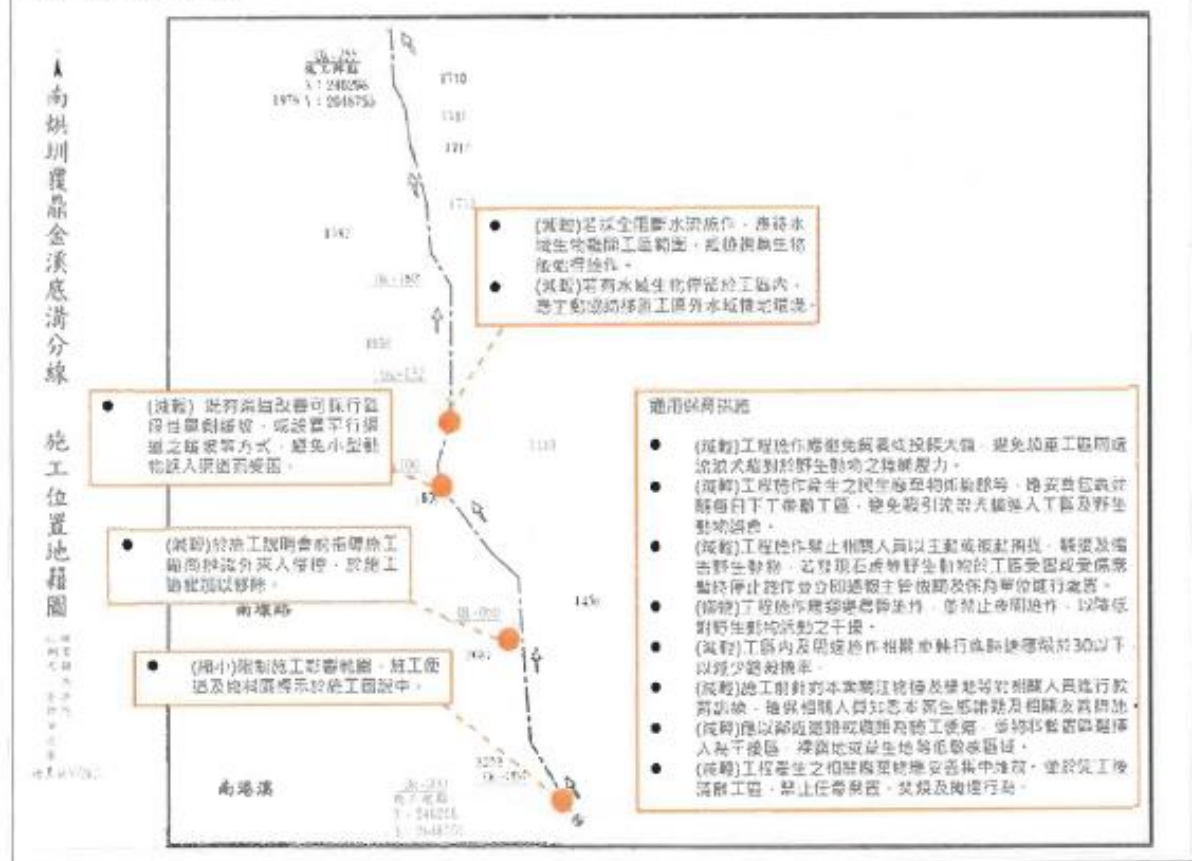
南烘圳獲鼎金溪底溝分線 施工位置地籍圖

1K+255
起點位置
X：240296
Y：2648755

1710
1181
1217
1713
1742
1K+187
1680
1K+133
1133
100
1K+050
2007
1476
1K+000
3293
南堤路
南港溝
1K+000
起點位置
X：240215
Y：2648700

(減輕)若採全面斷水流施作，應將水域生物趨離工區範圍，或捕捉與生物移地保育。
(減輕)若有水域生物停留於工區內，應主動協助移至工區外水域棲地環境。

(減輕) 此有溝路改善可採行緩坡性景觀緩坡，或設置斜行網溝之箱涵等方式，避免小型動物誤入溝道而受困。

(減輕)於施工說明會前佈牌施工範圍內之設置界址標示，並於施工範圍加以移除。

(縮小)限制施工影響範圍，施工便道及施材區標示於施工圖說中。

適用保育措施
(減輕)工程施作應避免擾動或揚起大量，避免施工區周邊流放或擾動於野生動物之棲地壓力。
(減輕)工程施作產生之民生廢棄物應妥善收集，避免吸引流浪犬貓進入工區及野生動物誤食。
(減輕)工程施作禁止相關人員以工具或捕獸器捕捉、騷擾及獵害野生動物。若發現石虎等野生動物於工區受困或受傷應暫停施作並立即通報主管機關及保育單位進行處置。
(減輕)工程施作應避開夜間施作，並禁止夜間施作，以降低對野生動物活動之干擾。
(減輕)工區內及周邊施作相關車輛行車時速應低於30以下以減少路殺機率。
(減輕)施工前針對本案施工統籌及營造等相關人員進行教育訓練，使得相關人員知悉本案生態議題及相關友善措施。
(減輕)應以鄰近道路或農路為施工便道，參考原有路徑避免進入其干擾區，保護林地或草生地等低敏感區域。
(減輕)工程產生之相關廢棄物應妥善集中堆放，並於完工後清除工區，禁止任意棄置、焚燒及掩埋行為。